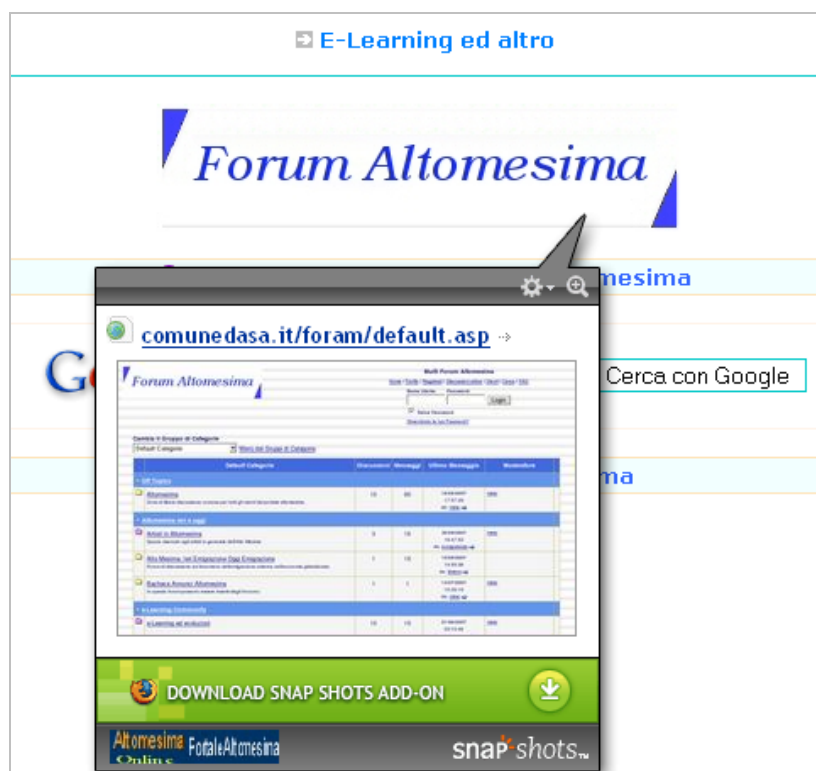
E-Learning ed altro

Forum Altomesima

mesima

Cerca con Google

ma

comunedasa.it/foram/default.asp

Forum Altomesima

Multi Forum Altomesima

Login

Centro il Gruppo di Categorie

Default Categorie

Discussioni | Messaggi | Ultimo Messaggio | Moderatore

Altomesima

Altomesima ieri e oggi

Artisti in Altomesima

Alto Mesima: tra Emigrazione Ed Emigrazione

Barbara Amore Altomesima

e-Learning Community

e-Learning ed ecolucion

DOWNLOAD SNAP SHOTS ADD-ON

Altomesima Online

PortaleAltomesima

snap shots™